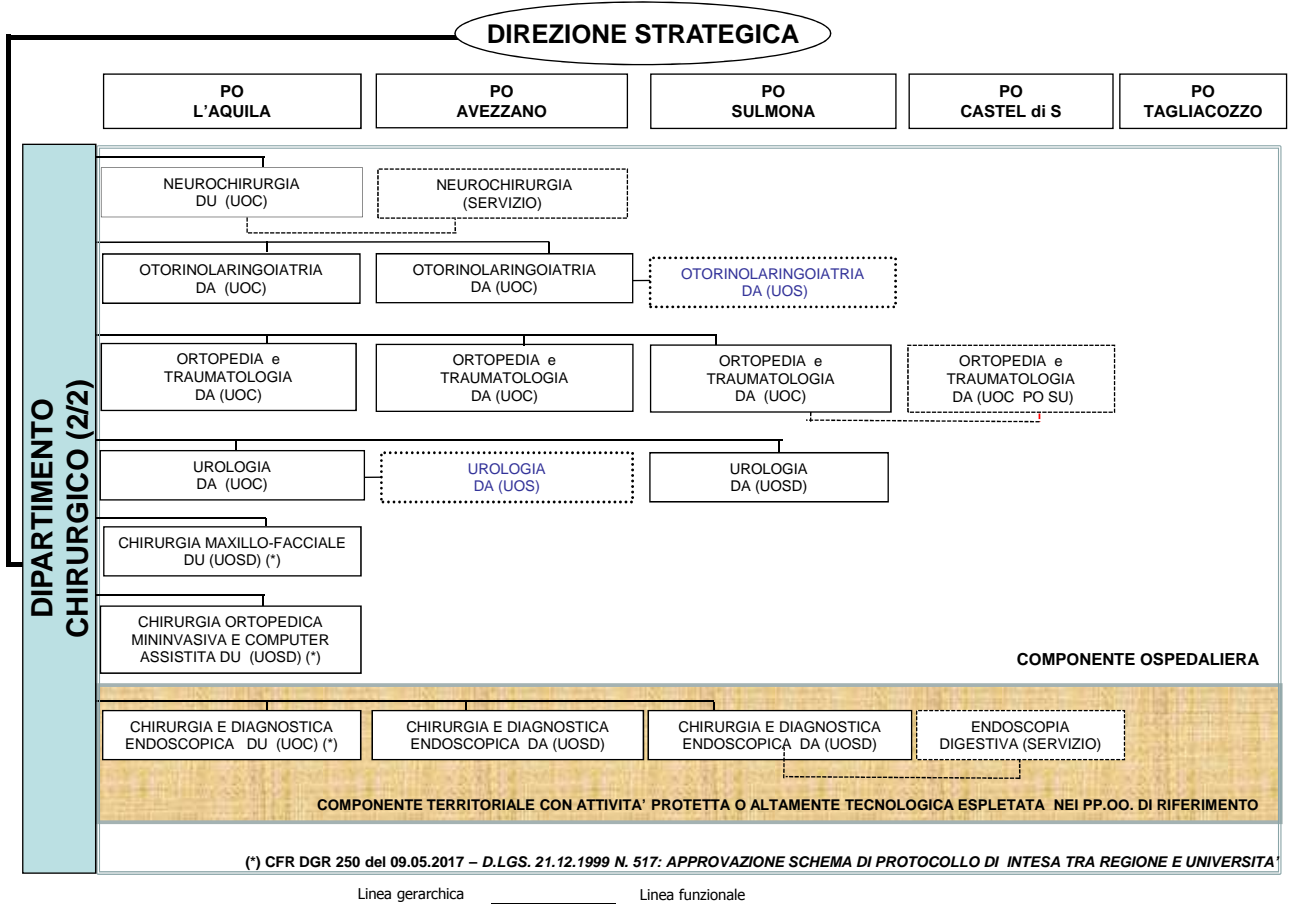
DIREZIONE STRATEGICA

PO L'AQUILA

PO AVEZZANO

PO SULMONA

PO CASTEL di S

PO TAGLIACOZZO

DIPARTIMENTO CHIRURGICO (2/2)

NEUROCHIRURGIA DU (UOC)

NEUROCHIRURGIA (SERVIZIO)

OTORINOLARINGOIATRIA DA (UOC)

OTORINOLARINGOIATRIA DA (UOC)

OTORINOLARINGOIATRIA DA (UOS)

ORTOPEDIA e TRAUMATOLOGIA DA (UOC)

ORTOPEDIA e TRAUMATOLOGIA DA (UOC)

ORTOPEDIA e TRAUMATOLOGIA DA (UOC)

ORTOPEDIA e TRAUMATOLOGIA DA (UOC PO SU)

UROLOGIA DA (UOC)

UROLOGIA DA (UOS)

UROLOGIA DA (UOSD)

CHIRURGIA MAXILLO-FACCIALE DU (UOSD) (*)

CHIRURGIA ORTOPEDICA MININVASIVA E COMPUTER ASSISTITA DU (UOSD) (*)

COMPONENTE OSPEDALIERA

CHIRURGIA E DIAGNOSTICA ENDOSCOPICA DU (UOC) (*)

CHIRURGIA E DIAGNOSTICA ENDOSCOPICA DA (UOSD)

CHIRURGIA E DIAGNOSTICA ENDOSCOPICA DA (UOSD)

ENDOSCOPIA DIGESTIVA (SERVIZIO)

COMPONENTE TERRITORIALE CON ATTIVITA' PROTETTA O ALTAMENTE TECNOLOGICA ESPLETATA NEI PP.OO. DI RIFERIMENTO

(*) CFR DGR 250 del 09.05.2017 – D.LGS. 21.12.1999 N. 517: APPROVAZIONE SCHEMA DI PROTOCOLLO DI INTESA TRA REGIONE E UNIVERSITA'

Linea gerarchica

Linea funzionale